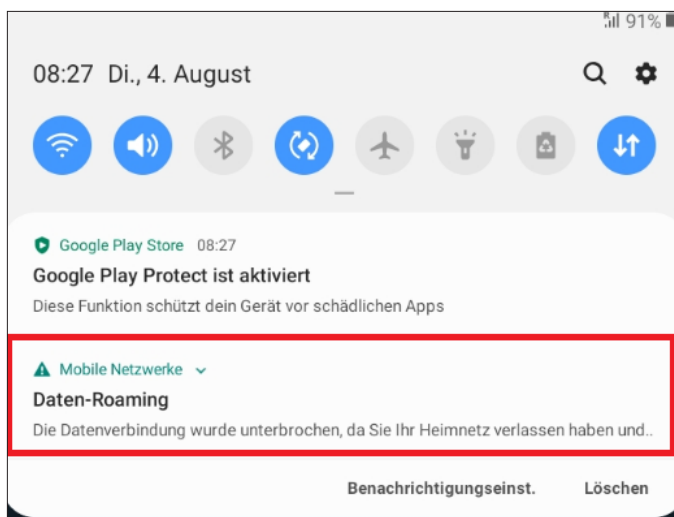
91%

08:27 Di., 4. August

Google Play Store 08:27
Google Play Protect ist aktiviert
Diese Funktion schützt dein Gerät vor schädlichen Apps

Mobile Netzwerke
Daten-Roaming
Die Datenverbindung wurde unterbrochen, da Sie Ihr Heimnetz verlassen haben und..

Benachrichtigungseinst. Löschen